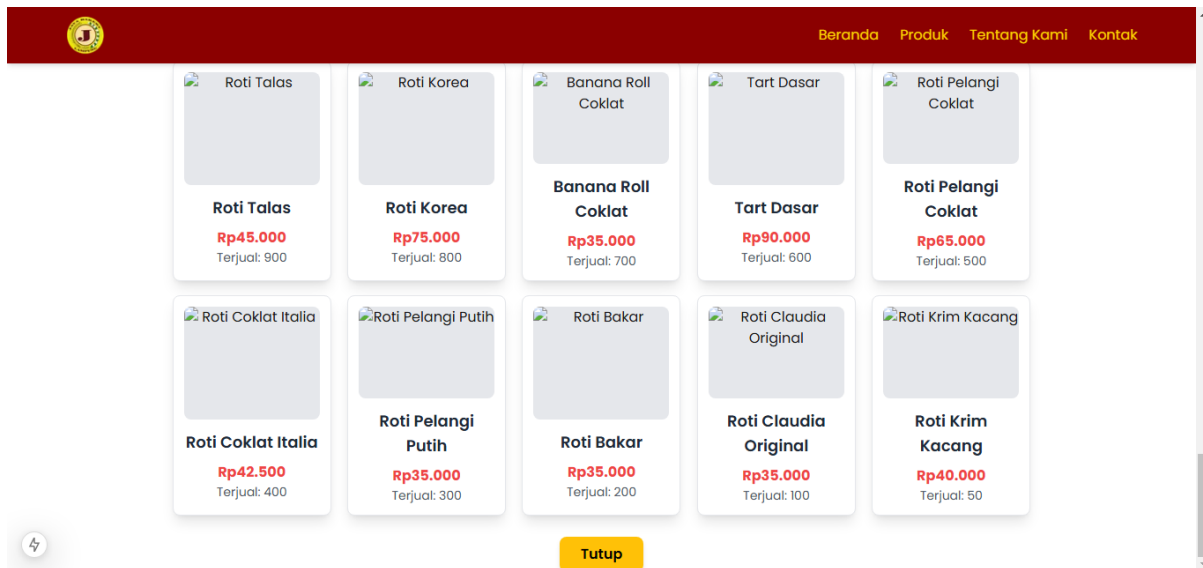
Beranda Produk Tentang Kami Kontak

Roti Talas
Roti Talas
Rp45.000
Terjual: 900

Roti Korea
Roti Korea
Rp75.000
Terjual: 800

Banana Roll Coklat
Banana Roll Coklat
Rp35.000
Terjual: 700

Tart Dasar
Tart Dasar
Rp90.000
Terjual: 600

Roti Pelangi Coklat
Roti Pelangi Coklat
Rp65.000
Terjual: 500

Roti Coklat Italia
Roti Coklat Italia
Rp42.500
Terjual: 400

Roti Pelangi Putih
Roti Pelangi Putih
Rp35.000
Terjual: 300

Roti Bakar
Roti Bakar
Rp35.000
Terjual: 200

Roti Claudia Original
Roti Claudia Original
Rp35.000
Terjual: 100

Roti Krim Kacang
Roti Krim Kacang
Rp40.000
Terjual: 50

Tutup